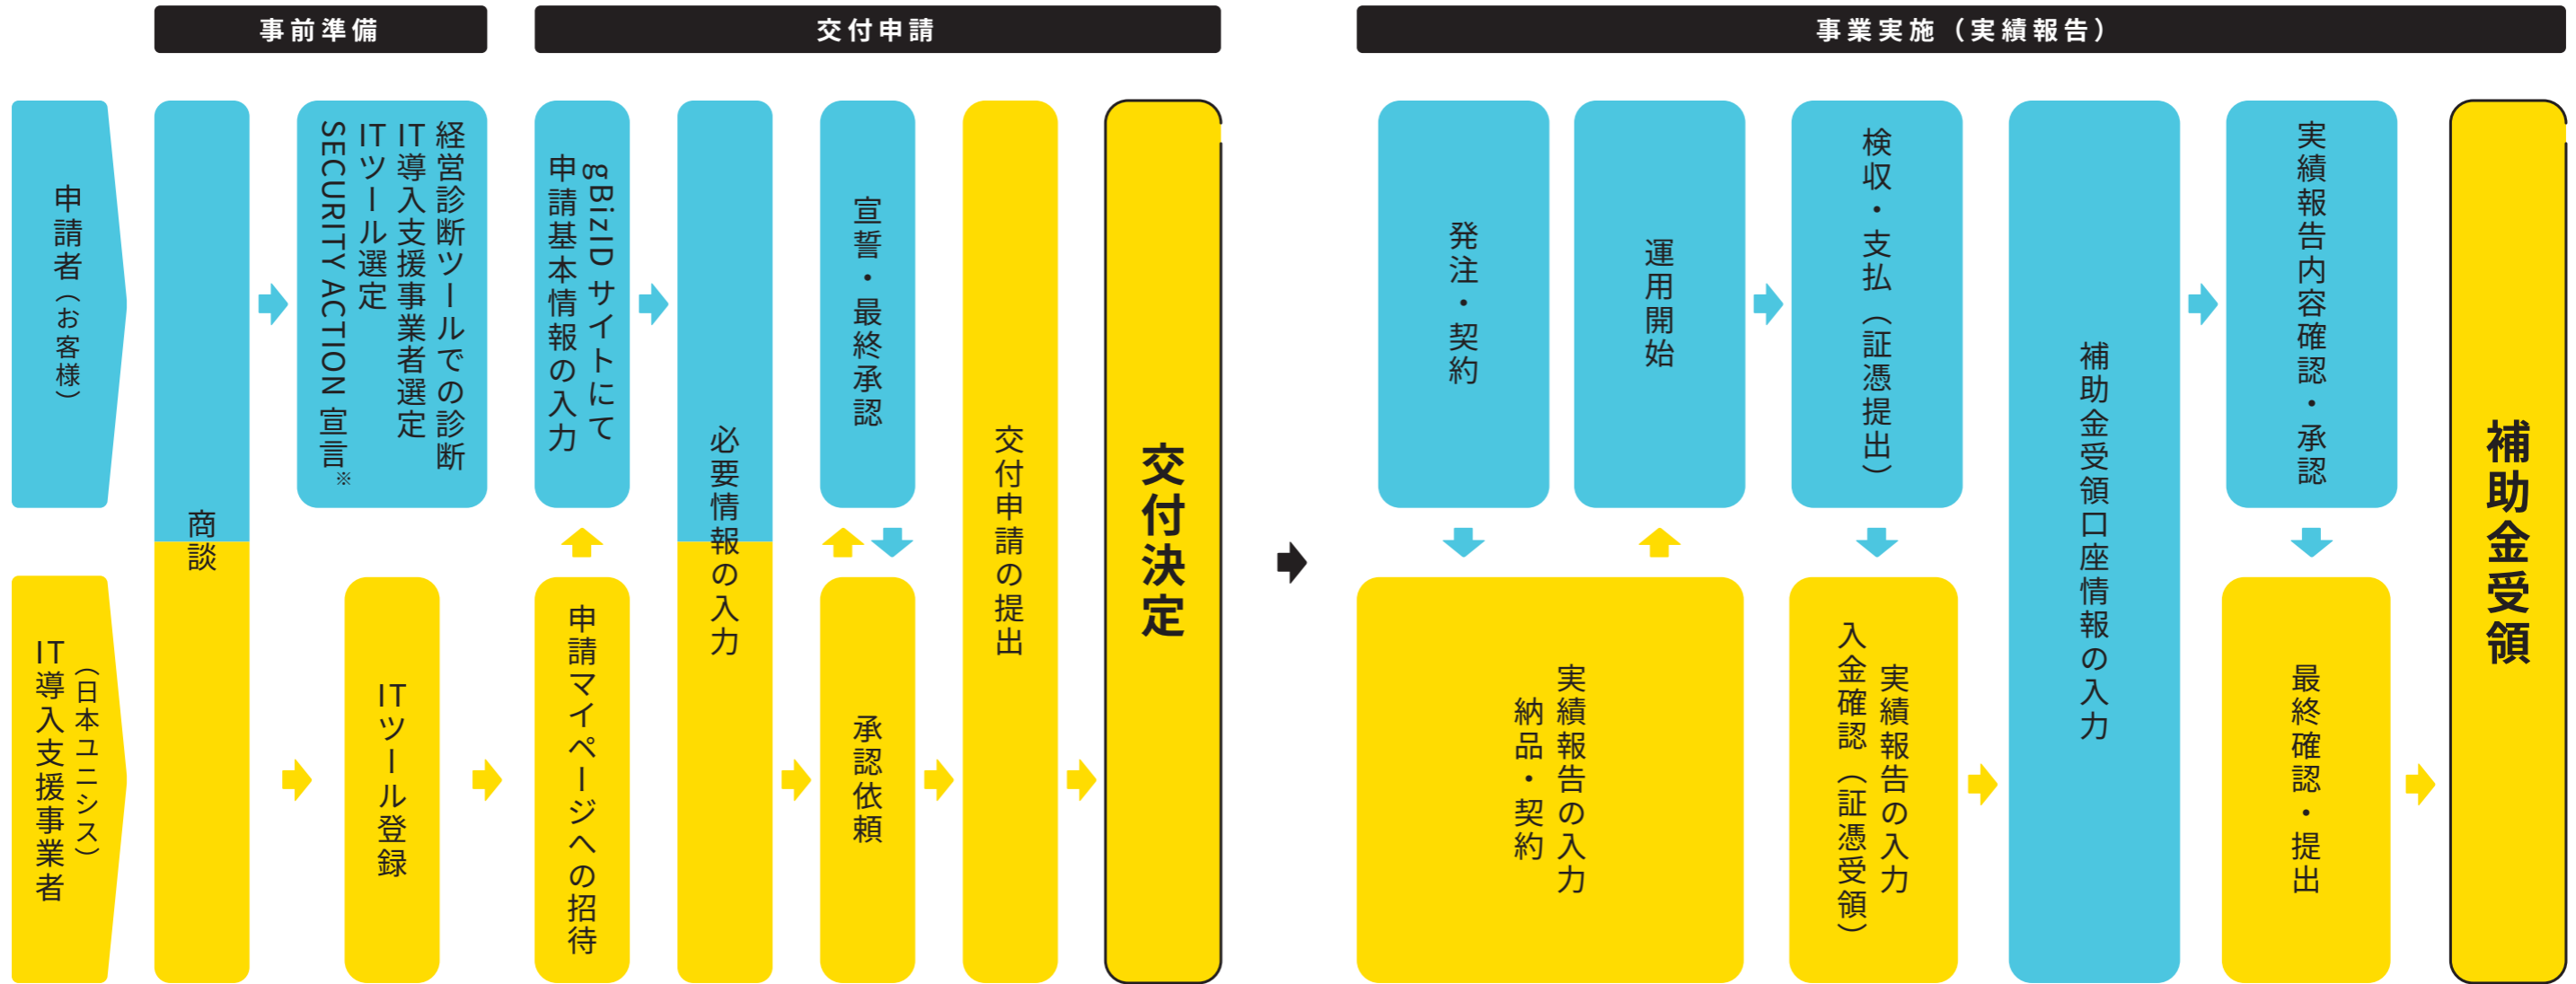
事前準備

交付申請

事業実施（実績報告）

申請者（お客様）

IT導入支援事業者（日本ユニシス）

商談

経営診断ツールでの診断
IT導入支援事業者選定
ITツール選定
SECURITY ACTION 宣言※

ITツール登録

gBizID サイトにて申請基本情報の入力

申請マイページへの招待

必要情報の入力

宣誓・最終承認

承認依頼

交付申請の提出

交付決定

発注・契約

運用開始

実績報告の入力
納品・契約

検収・支払（証憑提出）

実績報告の入力
入金確認（証憑受領）

補助金受領口座情報の入力

実績報告内容確認・承認

最終確認・提出

補助金受領